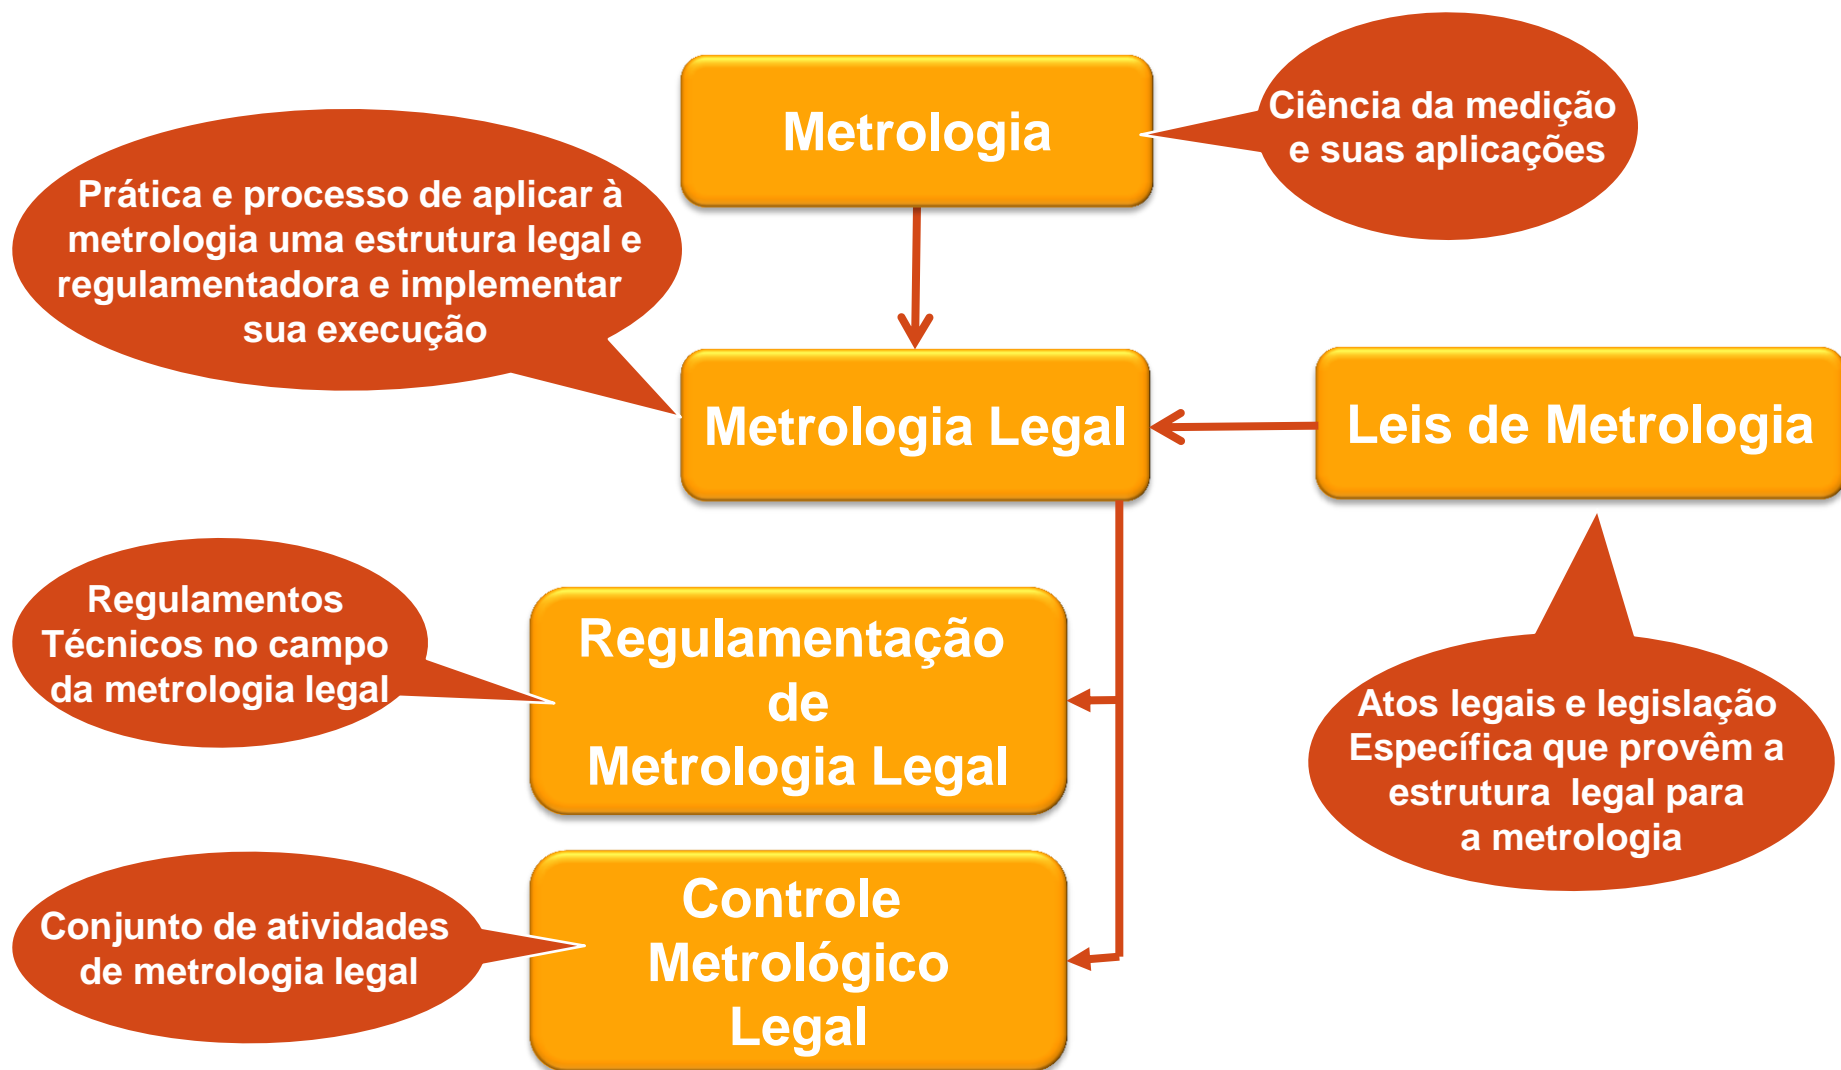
Metrologia

Ciência da medição e suas aplicações

Prática e processo de aplicar à metrologia uma estrutura legal e regulamentadora e implementar sua execução

Metrologia Legal

Leis de Metrologia

Regulamentos Técnicos no campo da metrologia legal

Regulamentação de Metrologia Legal

Atos legais e legislação Específica que provêm a estrutura legal para a metrologia

Conjunto de atividades de metrologia legal

Controle Metrológico Legal